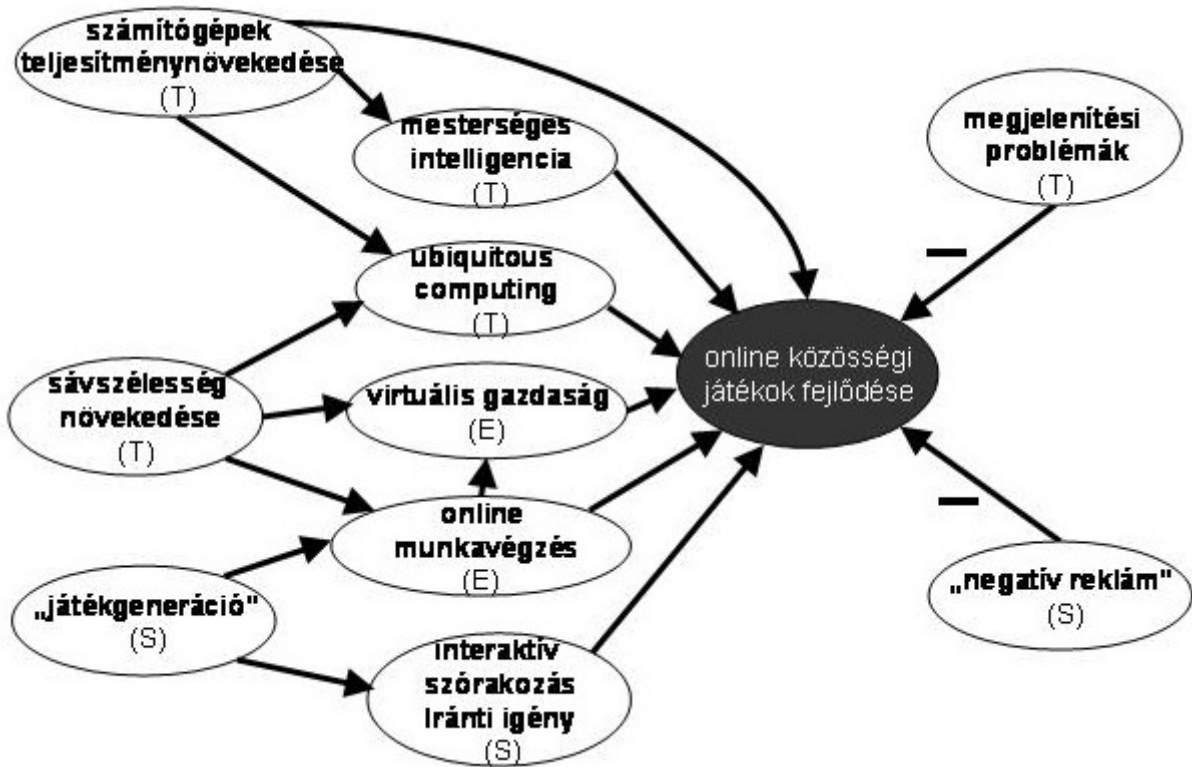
számítógépek teljesítménynövekedése
(T)

mesterséges intelligencia
(T)

megjelenítési problémák
(T)

ubiquitous computing
(T)

–

online közösségi játékok fejlődése

sávszélesség növekedése
(T)

virtuális gazdaság
(E)

online munkavégzés
(E)

–

„játékgeneráció"
(S)

„negatív reklám"
(S)

interaktív szórakozás iránti igény
(S)